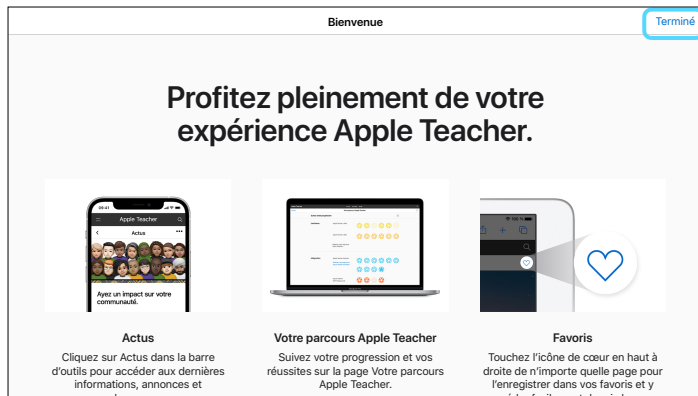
Bienvenue

Terminé

Profitez pleinement de votre expérience Apple Teacher.

09:41

Apple Teacher

Actus

Ayez un impact sur votre communauté.

Actus

Cliquez sur Actus dans la barre d'outils pour accéder aux dernières informations, annonces et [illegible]

Votre parcours Apple Teacher

Suivez votre progression et vos réussites sur la page Votre parcours Apple Teacher.

Favoris

Touchez l'icône de cœur en haut à droite de n'importe quelle page pour l'enregistrer dans vos favoris et y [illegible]